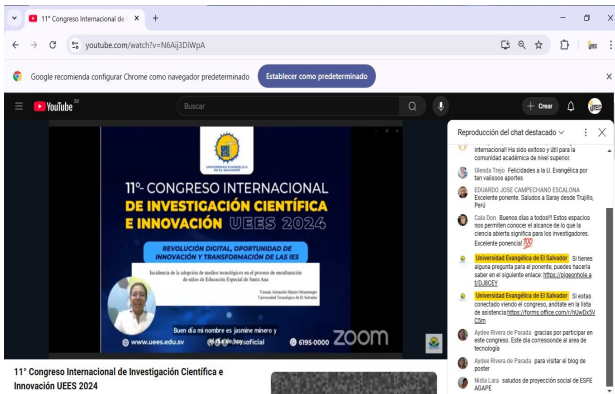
11° Congreso Internacional de ×  +

youtube.com/watch?v=N6Aij3DiWpA

Google recomienda configurar Chrome como navegador predeterminado  Establecer como predeterminado

YouTube SV  Buscar  + Crear

11° CONGRESO INTERNACIONAL DE INVESTIGACIÓN CIENTÍFICA E INNOVACIÓN UEES 2024

REVOLUCIÓN DIGITAL, OPORTUNIDAD DE INNOVACIÓN Y TRANSFORMACIÓN DE LAS IES

Incidencia de la adopción de medios tecnológicos en el proceso de enseñanza de niños de Educación Especial de Santa Ana

Yasmin Alexandra Minero Montenegro
Universidad Tecnológica de El Salvador

Buen día mi nombre es jasmine minero y

www.uees.edu.sv  6195-0000  zoom

11° Congreso Internacional de Investigación Científica e Innovación UEES 2024

Reproducción del chat destacado

internacional! Ha sido exitoso y útil para la comunidad académica de nivel superior.

Glenda Trejo Felicidades a la U. Evangélica por tan valiosos aportes

EDUARDO JOSE CAMPECHANO ESCALONA Excelente ponente. Saludos a Saray desde Trujillo, Perú.

Cala Don Buenos días a todos!!! Estos espacios nos permiten conocer el alcance de lo que la ciencia abierta significa para los investigadores. Excelente ponencia! 💯

Universidad Evangélica de El Salvador Si tienes alguna pregunta para el ponente, puedes hacerla saber en el siguiente enlace: https://app.sli.do/e/DJ8CEY

Universidad Evangélica de El Salvador Si estas conectado viendo el congreso, anótate en la lista de asistencia https://forms.office.com/r/hUwDx5VC5m

Aydee Rivera de Parada gracias por participar en este congreso. Este día corresponde al area de tecnología

Aydee Rivera de Parada para visitar el blog de poster

Nidia Lara saludos de proyección social de ESFE AGAPE